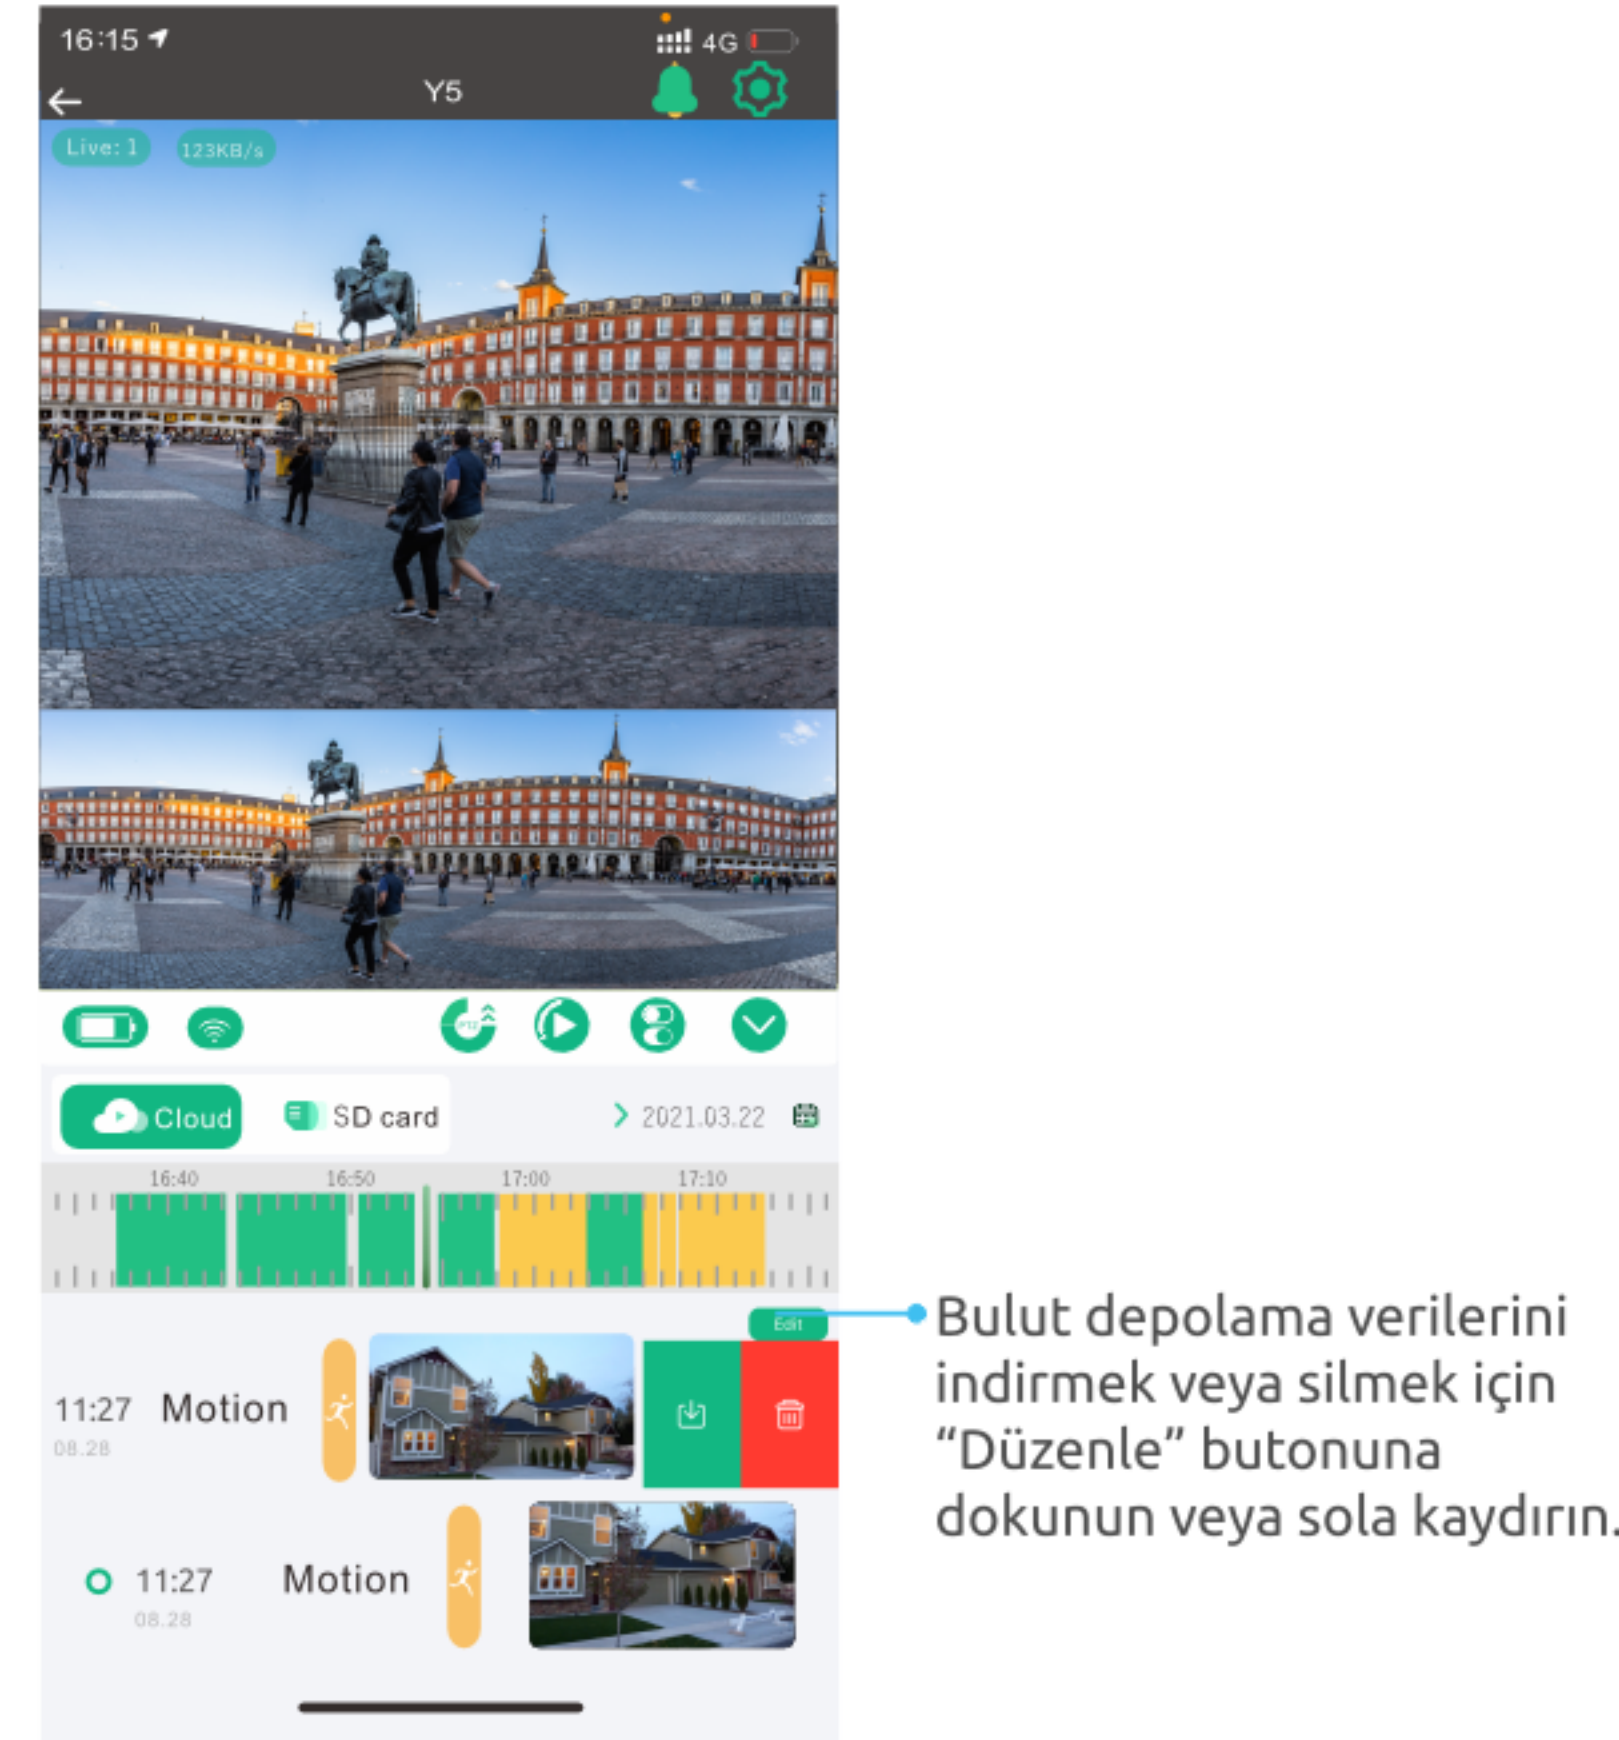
16:15

4G

Y5

Live: 1

123KB/s

PTZ

Cloud

SD card

2021.03.22

16:40

16:50

17:00

17:10

Edit

11:27 Motion
08.28

11:27 Motion
08.28

Bulut depolama verilerini indirmek veya silmek için “Düzenle” butonuna dokunun veya sola kaydırın.